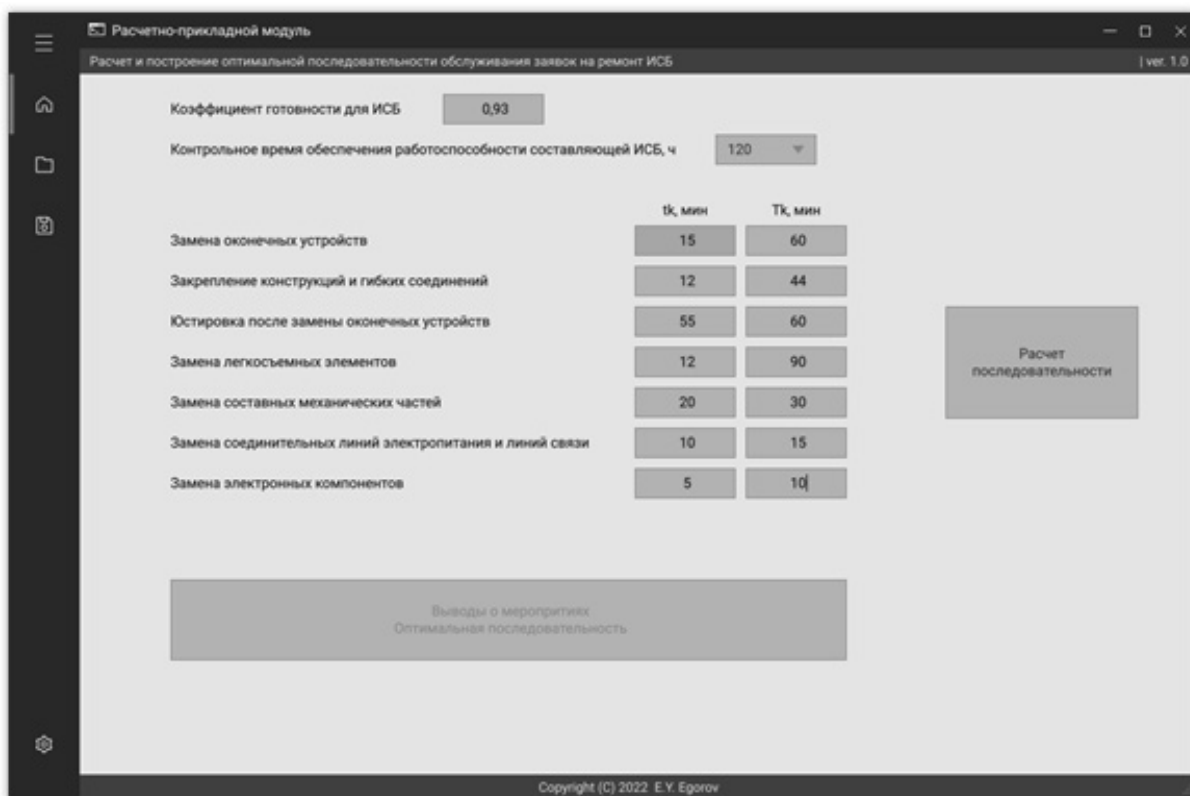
Расчетно-прикладной модуль

Расчет и построение оптимальной последовательности обслуживания заявок на ремонт ИСБ

| ver. 1.0

Коэффициент готовности для ИСБ 0,93

Контрольное время обеспечения работоспособности составляющей ИСБ, ч 120

| | tk, мин | Tk, мин |
|---|---|---|
| Замена оконечных устройств | 15 | 60 |
| Закрепление конструкций и гибких соединений | 12 | 44 |
| Юстировка после замены оконечных устройств | 55 | 60 |
| Замена легкосъемных элементов | 12 | 90 |
| Замена составных механических частей | 20 | 30 |
| Замена соединительных линий электропитания и линий связи | 10 | 15 |
| Замена электронных компонентов | 5 | 10 |

Расчет последовательности

Выводы о мероприятиях
Оптимальная последовательность

Copyright (C) 2022 E.Y. Egorov